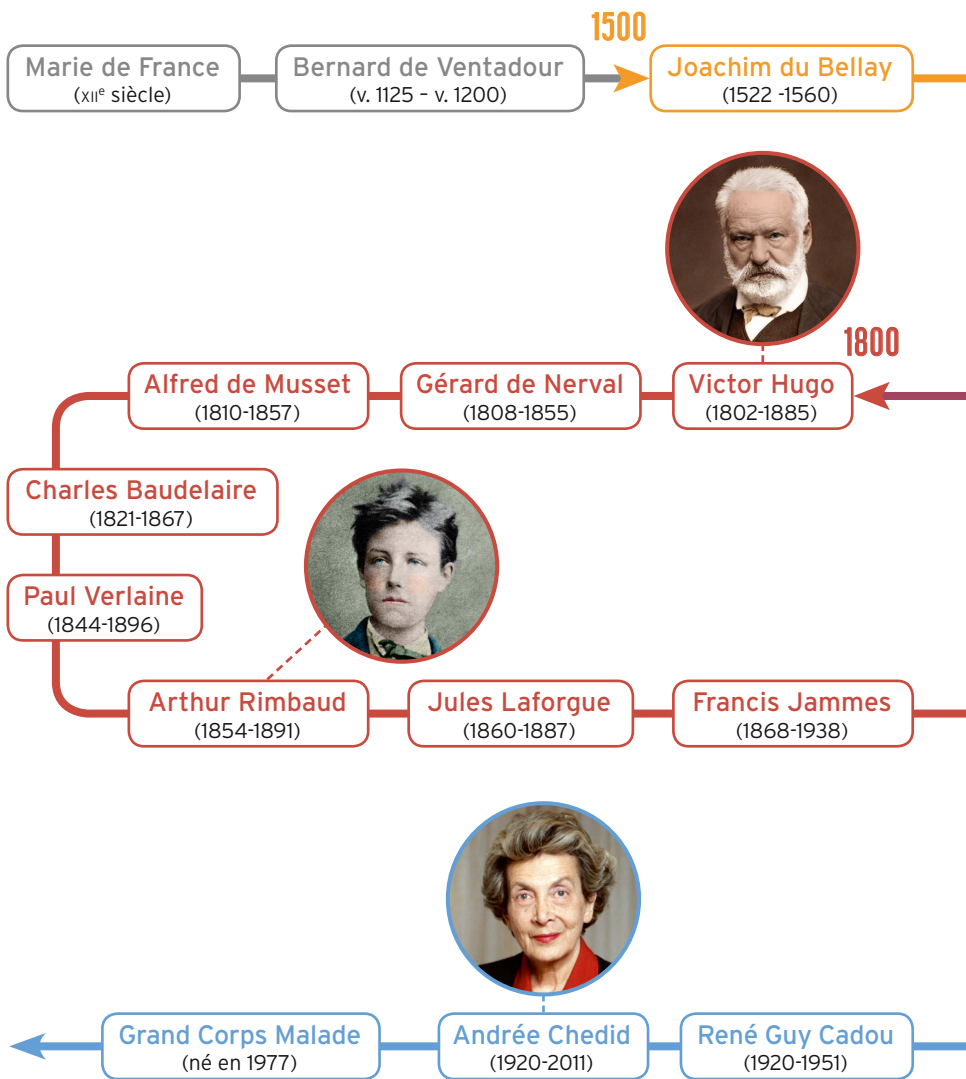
1500

Marie de France
(XII$^e$ siècle)

Bernard de Ventadour
(v. 1125 – v. 1200)

Joachim du Bellay
(1522 -1560)

1800

Victor Hugo
(1802-1885)

Gérard de Nerval
(1808-1855)

Alfred de Musset
(1810-1857)

Charles Baudelaire
(1821-1867)

Paul Verlaine
(1844-1896)

Arthur Rimbaud
(1854-1891)

Jules Laforgue
(1860-1887)

Francis Jammes
(1868-1938)

René Guy Cadou
(1920-1951)

Andrée Chedid
(1920-2011)

Grand Corps Malade
(né en 1977)